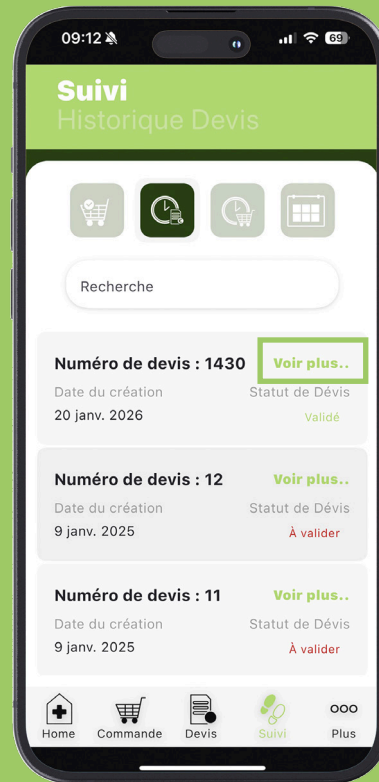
09:12 69

Suivi
Historique Devis

Recherche

Numéro de devis : 1430 Voir plus..
Date du création Statut de Dévis
20 janv. 2026 Validé

Numéro de devis : 12 Voir plus..
Date du création Statut de Dévis
9 janv. 2025 À valider

Numéro de devis : 11 Voir plus..
Date du création Statut de Dévis
9 janv. 2025 À valider

Home Commande Devis Suivi Plus